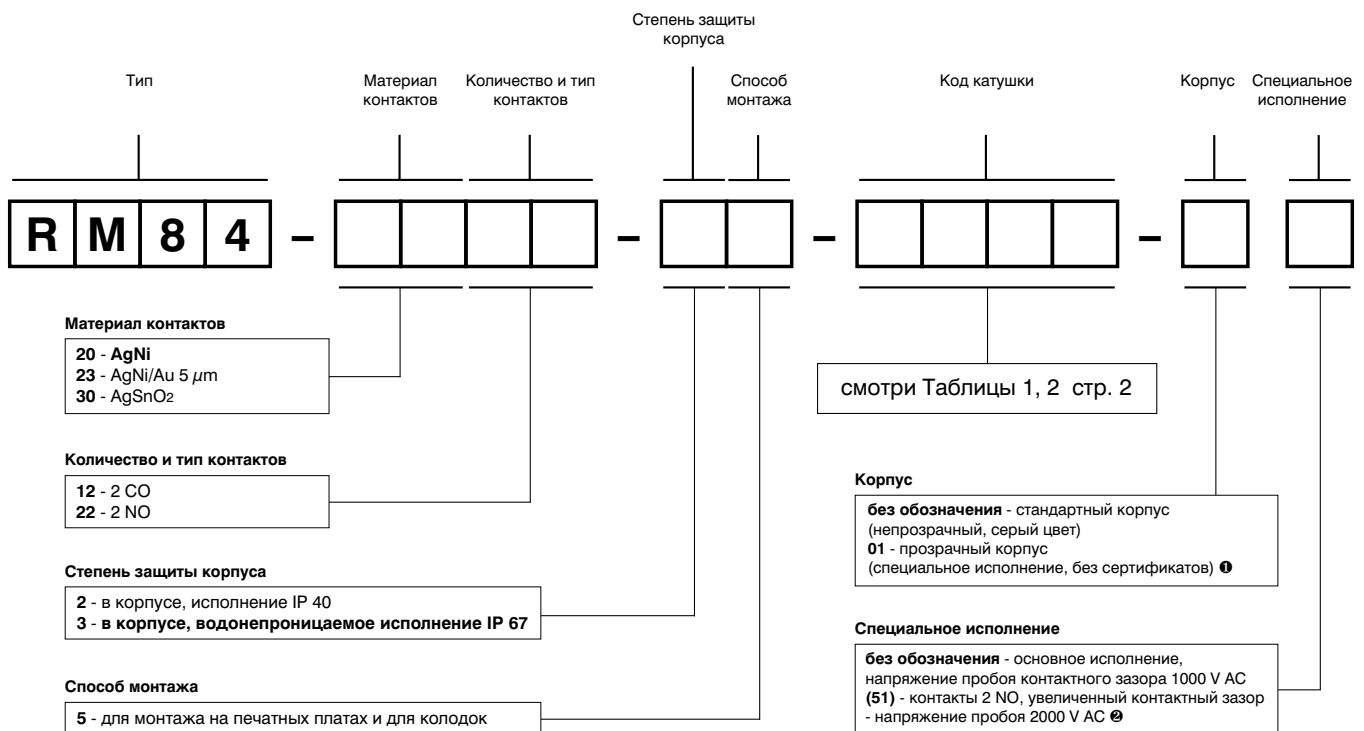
Степень защиты корпуса

Тип

Материал контактов

Количество и тип контактов

Способ монтажа

Код катушки

Корпус

Специальное исполнение

R M 8 4 – – – –

Материал контактов

20 - AgNi
23 - AgNi/Au 5 $\mu$m
30 - AgSnO$_2$

смотри Таблицы 1, 2 стр. 2

Количество и тип контактов

12 - 2 CO
22 - 2 NO

Корпус

без обозначения - стандартный корпус (непрозрачный, серый цвет)
01 - прозрачный корпус (специальное исполнение, без сертификатов) ❶

Степень защиты корпуса

2 - в корпусе, исполнение IP 40
3 - в корпусе, водонепроницаемое исполнение IP 67

Специальное исполнение

без обозначения - основное исполнение, напряжение пробоя контактного зазора 1000 V AC
(51) - контакты 2 NO, увеличенный контактный зазор - напряжение пробоя 2000 V AC ❷

Способ монтажа

5 - для монтажа на печатных платах и для колодок